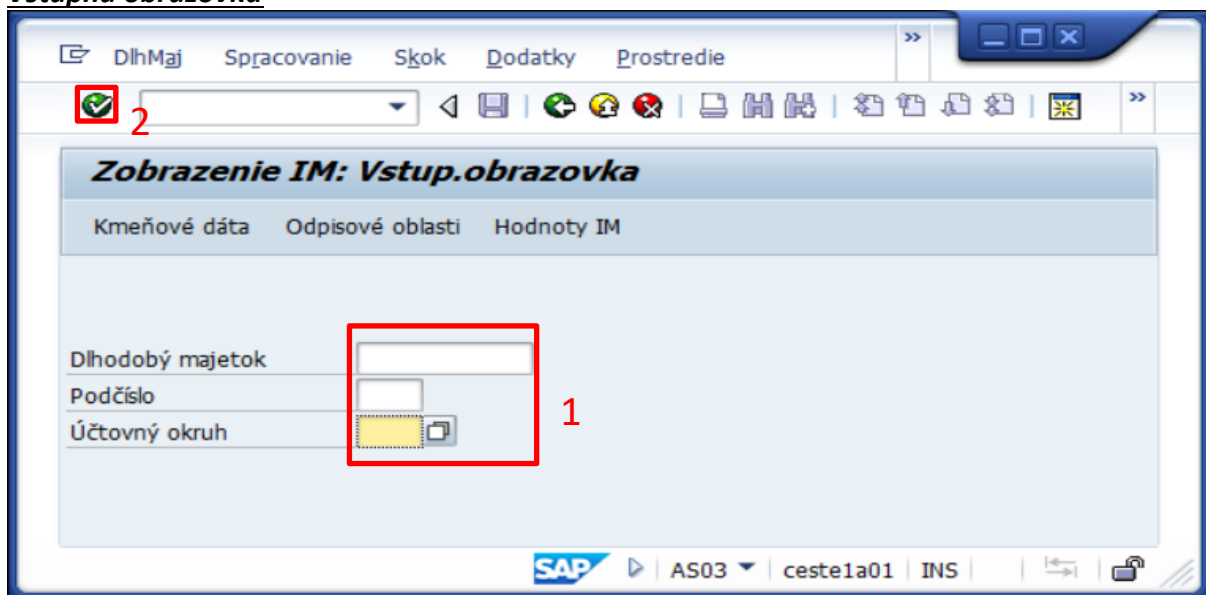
Vstupná obrazovka

DlhMaj Spracovanie Skok Dodatky Prostredie

2

Zobrazenie IM: Vstup.obrazovka

Kmeňové dáta Odpisové oblasti Hodnoty IM

Dlhodobý majetok
Podčíslo
Účtovný okruh

1

SAP AS03 ceste1a01 INS